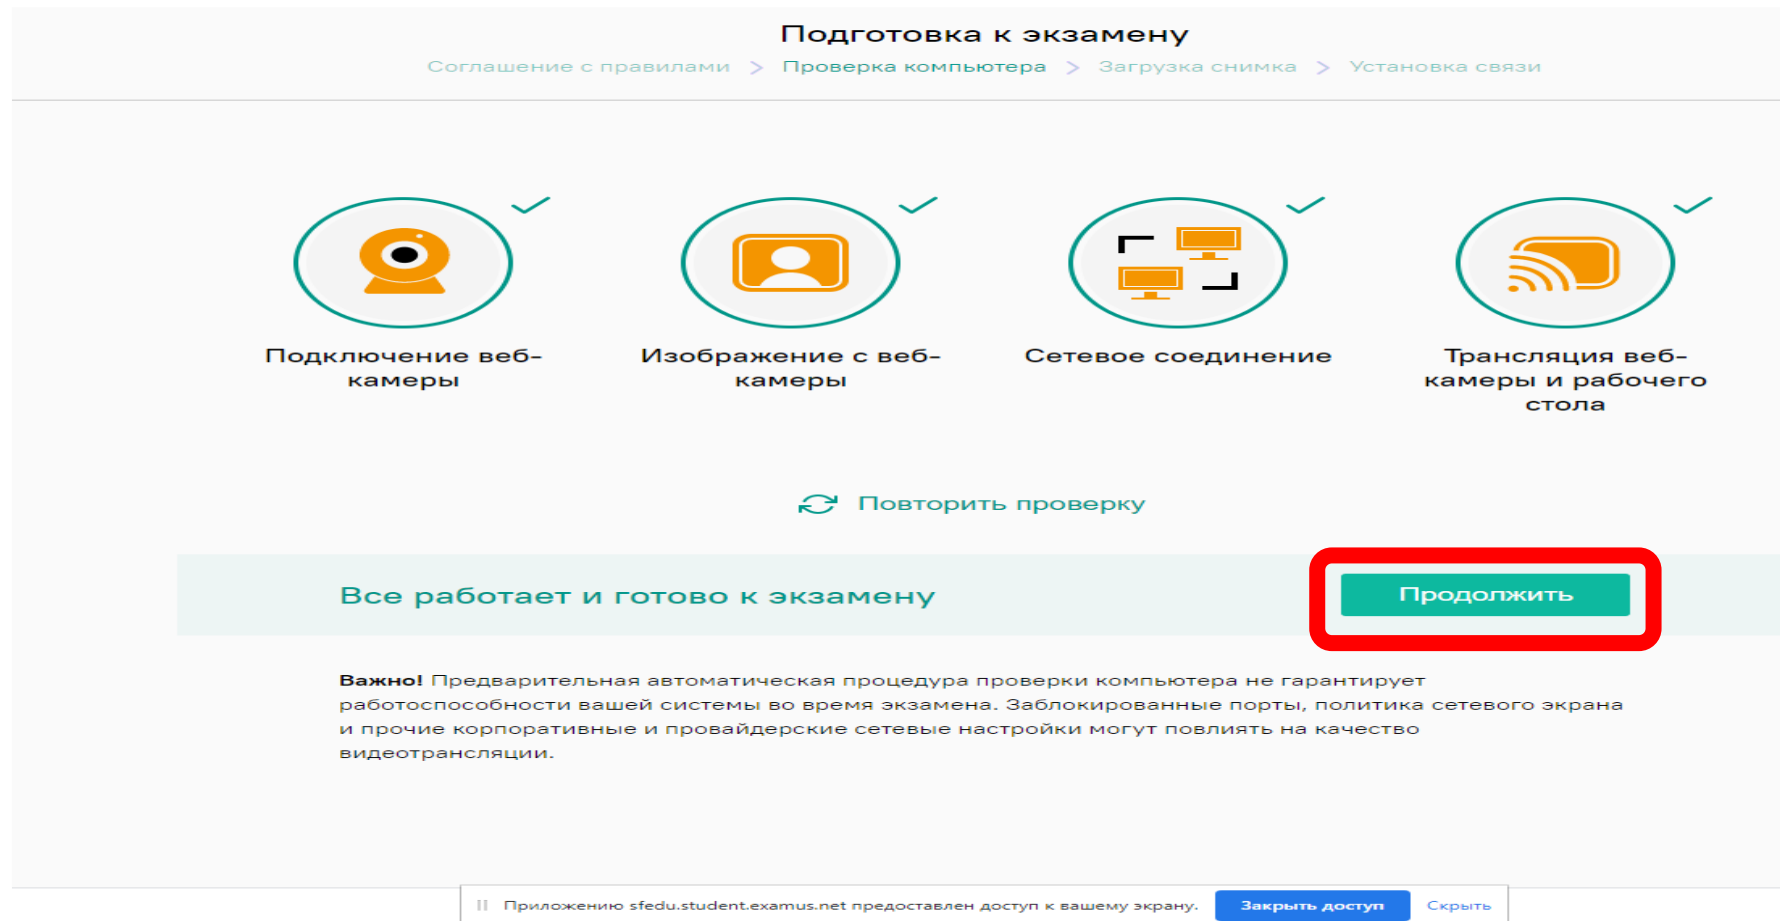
Подготовка к экзамену

Соглашение с правилами > Проверка компьютера > Загрузка снимка > Установка связи

Подключение веб-камеры

Изображение с веб-камеры

Сетевое соединение

Трансляция веб-камеры и рабочего стола

Повторить проверку

Все работает и готово к экзамену

Продолжить

**Важно!** Предварительная автоматическая процедура проверки компьютера не гарантирует работоспособности вашей системы во время экзамена. Заблокированные порты, политика сетевого экрана и прочие корпоративные и провайдерские сетевые настройки могут повлиять на качество видеотрансляции.

Приложению sfedu.student.examus.net предоставлен доступ к вашему экрану. Закрыть доступ Скрыть